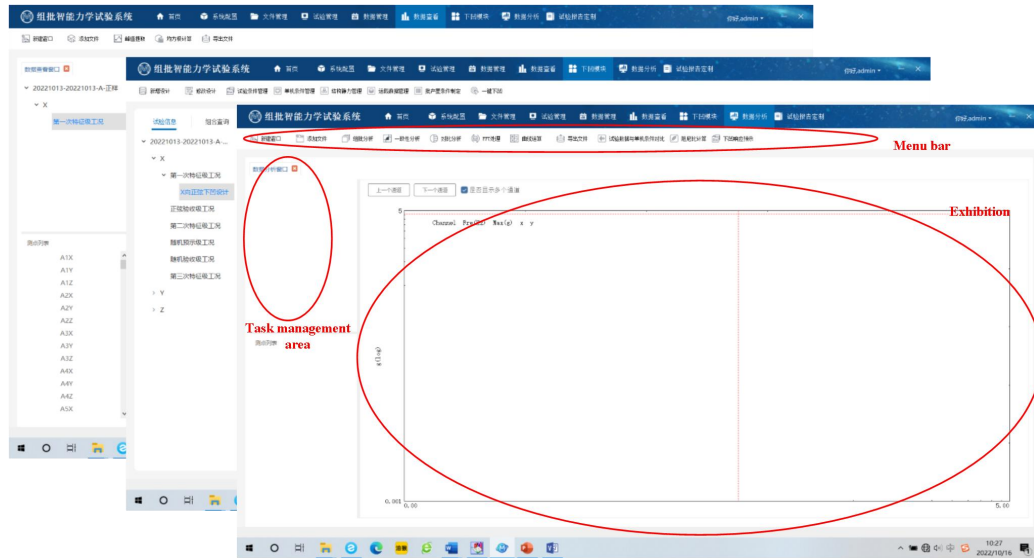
组批智能力学试验系统 首页 系统配置 文件管理 试验管理 数据管理 数据查看 下位模块 数据分析 试验报表定制 你好,admin

新建窗口 添加文件 峰值导航 均方根计算 导出文件

数据查看窗口

20221013-20221013-A-正弦

X

第一次特征吸工况

测点列表

A1X
A1Y
A1Z
A2X
A2Y
A2Z
A3X
A3Y
A3Z
A4X
A4Y
A4Z
A5X

组批智能力学试验系统 首页 系统配置 文件管理 试验管理 数据管理 数据查看 下位模块 数据分析 试验报表定制 你好,admin

试验信息 组合查询

20221013-20221013-A...

X

第一次特征吸工况

X向正弦下凹设计

正弦验收吸工况

第二次特征吸工况

随机预示吸工况

随机验收吸工况

第三次特征吸工况

Y

Z

组批智能力学试验系统 首页 系统配置 文件管理 试验管理 数据管理 数据查看 下位模块 数据分析 试验报表定制 你好,admin

新建窗口 添加文件 随机分析 一阶包分析 时频分析 FFT处理 数据缩放 导出文件 试验数据与单机条件对比 随机分分析 下凹曲线预示

Menu bar

数据分析窗口

上一个通道 下一个通道 显示多个通道

Exhibition

5

Channel Frq(Hz) Max(g) x y

Task management area

测点列表

g(lin)

0.001

0.00

5.00

10:27
2022/10/16